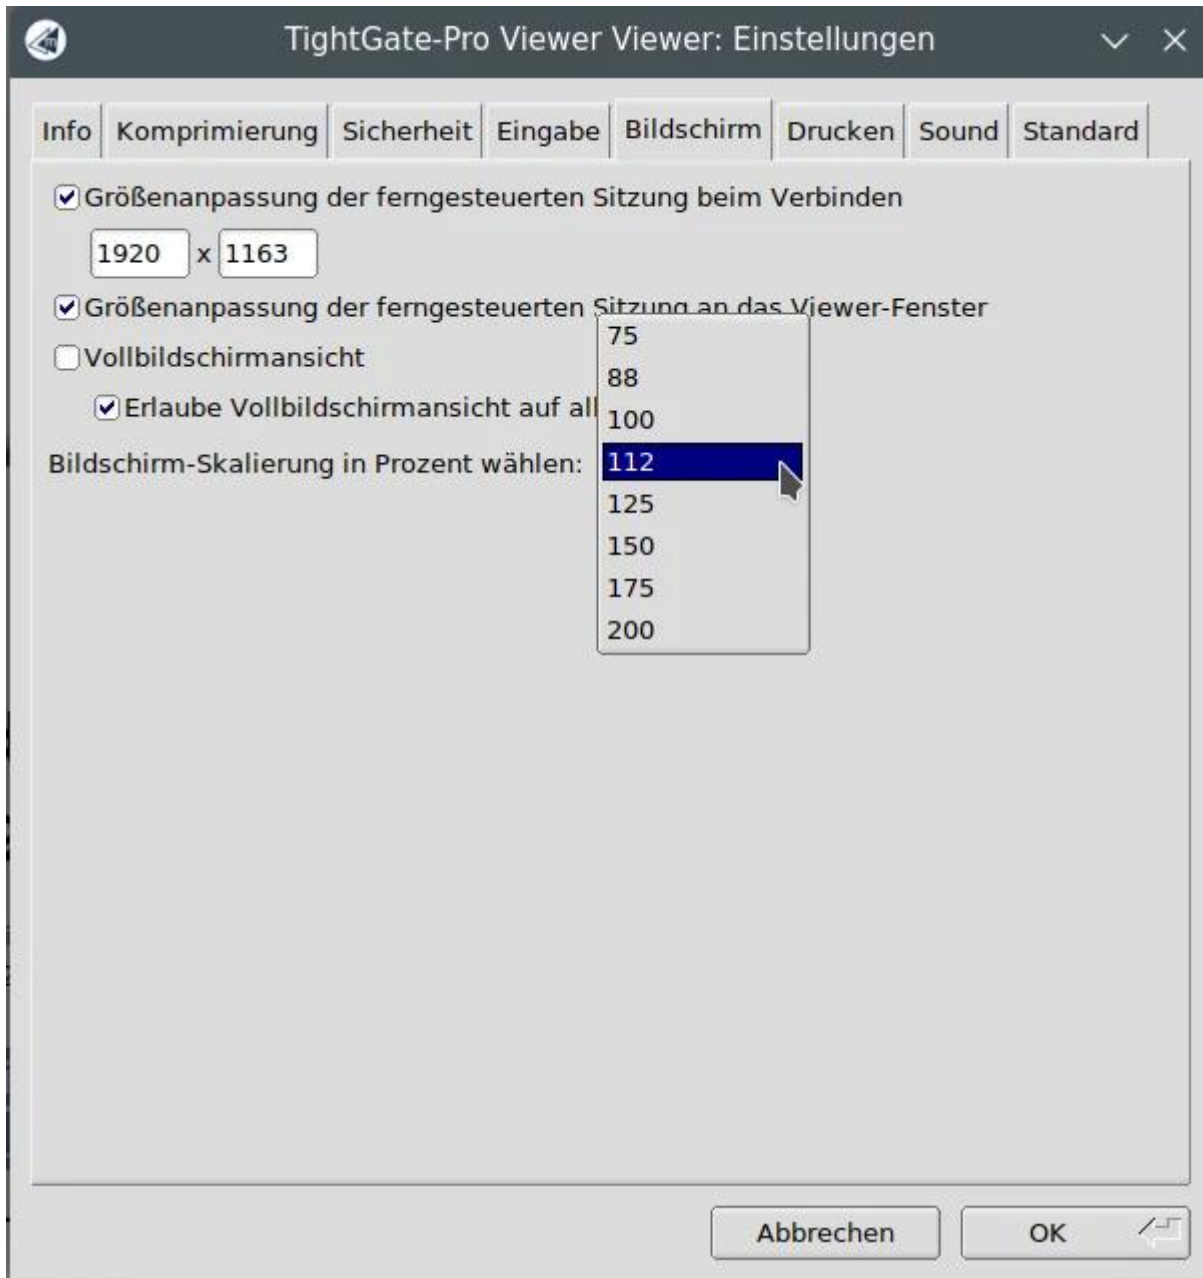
TightGate-Pro Viewer Viewer: Einstellungen

Info | Komprimierung | Sicherheit | Eingabe | Bildschirm | Drucken | Sound | Standard

Größenanpassung der ferngesteuerten Sitzung beim Verbinden

1920 x 1163

Größenanpassung der ferngesteuerten Sitzung an das Viewer-Fenster

Vollbildschirmansicht

Erlaube Vollbildschirmansicht auf all

Bildschirm-Skalierung in Prozent wählen:

75
88
100
112
125
150
175
200

Abbrechen

OK